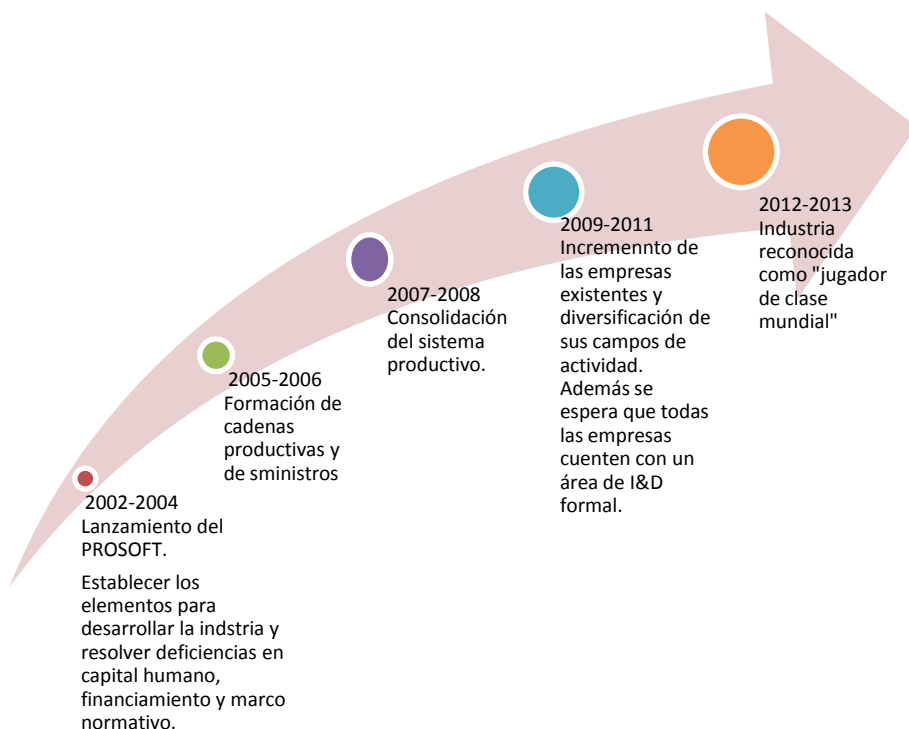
2002-2004
Lanzamiento del PROSOFT.

Establecer los elementos para desarrollar la indstria y resolver deficiencias en capital humano, financiamiento y marco normativo.

2005-2006
Formación de cadenas productivas y de sministros

2007-2008
Consolidación del sistema productivo.

2009-2011
Incremennto de las empresas existentes y diversificación de sus campos de actividad.
Además se espera que todas las empresas cuenten con un área de I&D formal.

2012-2013
Industria reconocida como "jugador de clase mundial"